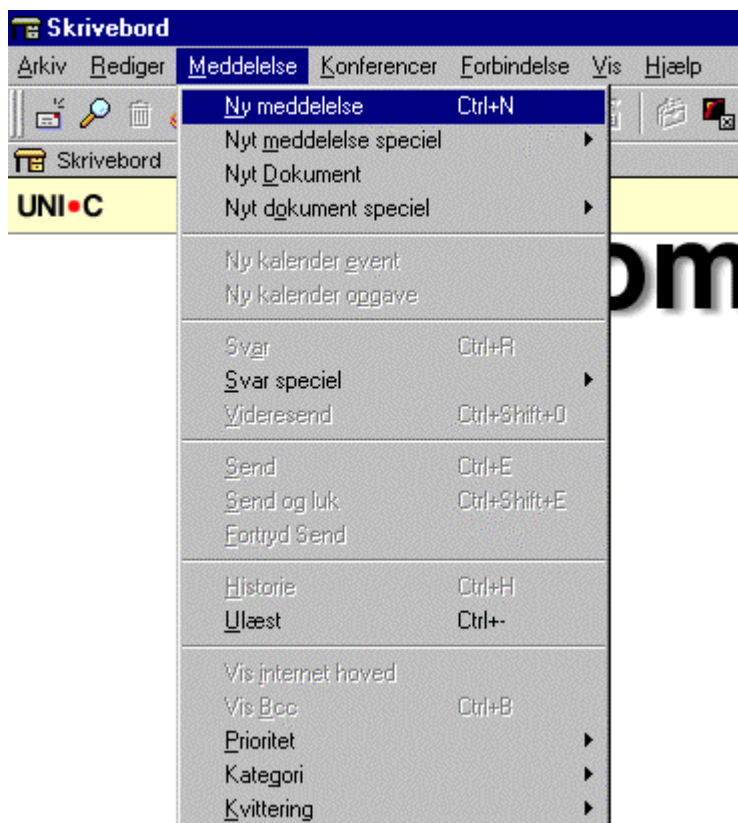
Skrivebord

Arkiv Rediger Meddelelse Konferencer Forbindelse Vis Hjælp

Skrivebord

UNI•C

om

Ny meddelelse Ctrl+N
Nyt meddelelse speciel
Nyt Dokument
Nyt dokument speciel

Ny kalender event
Ny kalender opgave

Svar Ctrl+R
Svar speciel
Videresend Ctrl+Shift+0

Send Ctrl+E
Send og luk Ctrl+Shift+E
Fortryd Send

Historie Ctrl+H
Ulæst Ctrl+-

Vis internet hoved
Vis Bcc Ctrl+B
Prioritet
Kategori
Kvittering